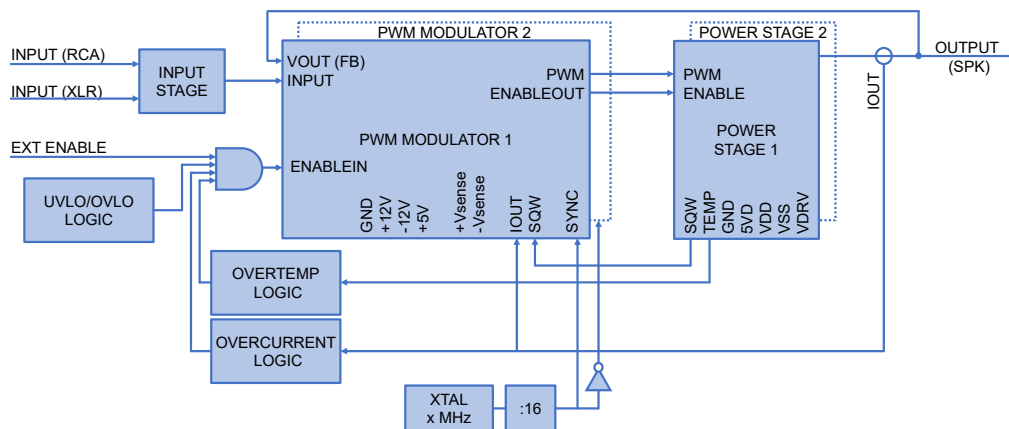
PWM MODULATOR 2
POWER STAGE 2
INPUT (RCA)
INPUT (XLR)
INPUT STAGE
VOUT (FB)
INPUT
PWM
ENABLEOUT
PWM
ENABLE
OUTPUT (SPK)
IOUT
EXT ENABLE
PWM MODULATOR 1
POWER STAGE 1
ENABLEIN
UVLO/OVLO LOGIC
GND
+12V
-12V
+5V
+Vsense
-Vsense
IOUT
SQW
SYNC
SQW
TEMP
GND
5VD
VDD
VSS
VDRV
OVERTEMP LOGIC
OVERCURRENT LOGIC
XTAL x MHz
:16